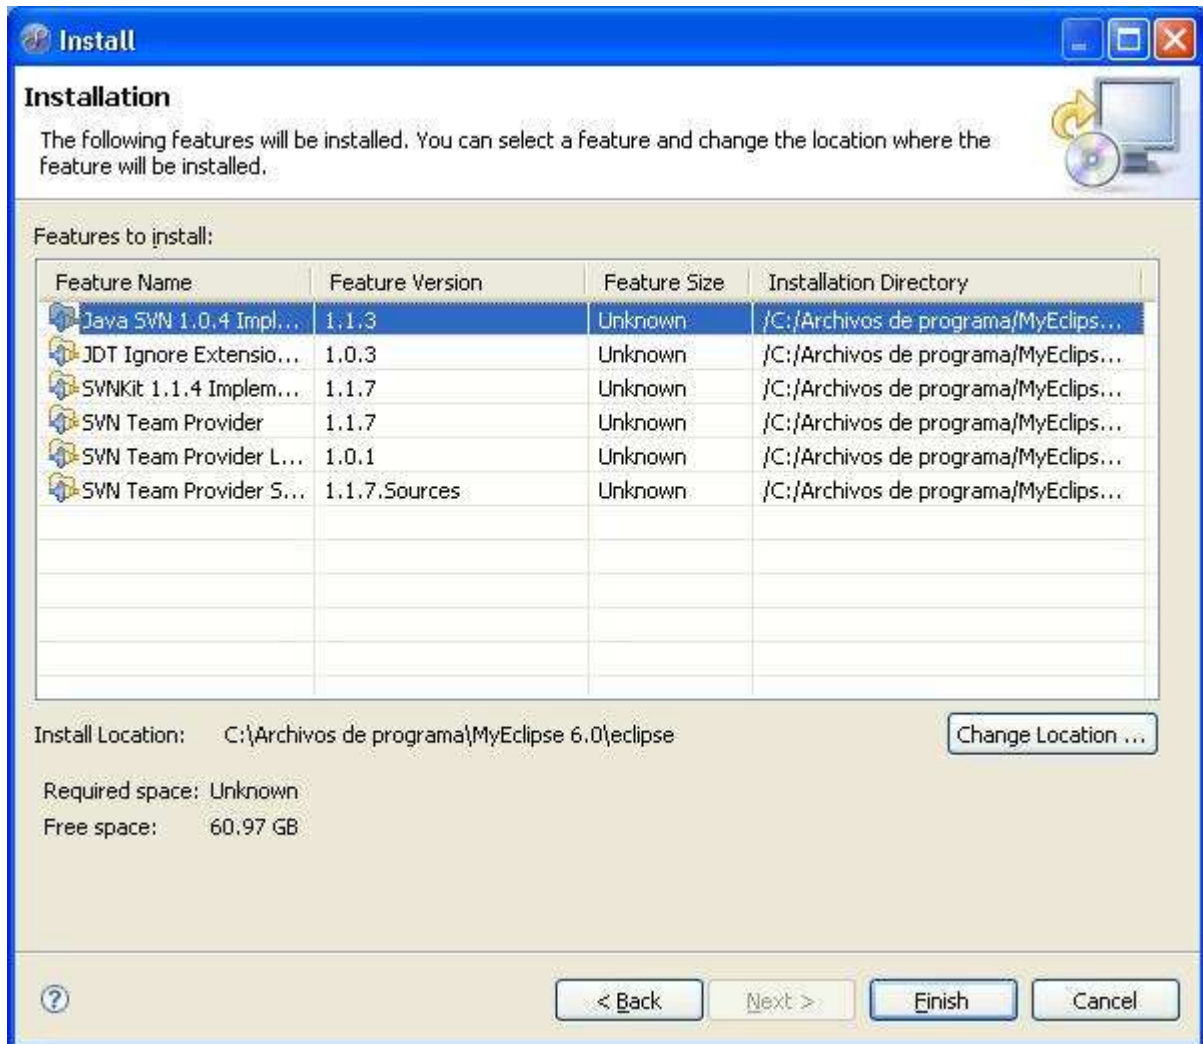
Install

Installation

The following features will be installed. You can select a feature and change the location where the feature will be installed.

Features to install:

| Feature Name | Feature Version | Feature Size | Installation Directory |
|---|---|---|---|
| Java SVN 1.0.4 Impl... | 1.1.3 | Unknown | /C:/Archivos de programa/MyEclips... |
| JDT Ignore Extensio... | 1.0.3 | Unknown | /C:/Archivos de programa/MyEclips... |
| SVNKit 1.1.4 Implem... | 1.1.7 | Unknown | /C:/Archivos de programa/MyEclips... |
| SVN Team Provider | 1.1.7 | Unknown | /C:/Archivos de programa/MyEclips... |
| SVN Team Provider L... | 1.0.1 | Unknown | /C:/Archivos de programa/MyEclips... |
| SVN Team Provider S... | 1.1.7.Sources | Unknown | /C:/Archivos de programa/MyEclips... |

Install Location: C:\Archivos de programa\MyEclipse 6.0\eclipse

Change Location ...

Required space: Unknown
Free space: 60.97 GB

< Back
Next >
Finish
Cancel